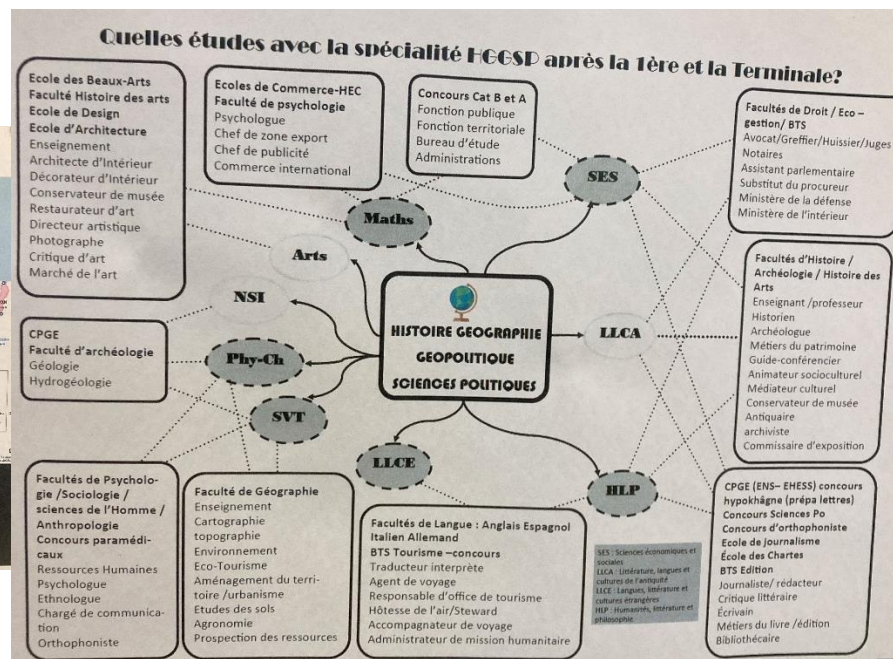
Quelles études avec la spécialité HGGSP après la 1ère et la Terminale?

Ecole des Beaux-Arts
Faculté Histoire des arts
Ecole de Design
Ecole d'Architecture
Enseignement
Architecte d'Intérieur
Décorateur d'Intérieur
Conservateur de musée
Restaurateur d'art
Directeur artistique
Photographe
Critique d'art
Marché de l'art

Ecoles de Commerce-HEC
Faculté de psychologie
Psychologue
Chef de zone export
Chef de publicité
Commerce international

Concours Cat B et A
Fonction publique
Fonction territoriale
Bureau d'étude
Administrations

Facultés de Droit / Eco – gestion/ BTS
Avocat/Greffier/Huissier/Juges
Notaires
Assistant parlementaire
Substitut du procureur
Ministère de la défense
Ministère de l'intérieur

SES

Maths

Arts

NSI

Phy-Ch

SVT

LLCA

LLCE

HLP

HISTOIRE GEOGRAPHIE
GEOPOLITIQUE
SCIENCES POLITIQUES

Facultés d'Histoire / Archéologie / Histoire des Arts
Enseignant /professeur
Historien
Archéologue
Métiers du patrimoine
Guide-conférencier
Animateur socioculturel
Médiateur culturel
Conservateur de musée
Antiquaire
archiviste
Commissaire d'exposition

CPGE
Faculté d'archéologie
Géologie
Hydrogéologie

Facultés de Psychologie /Sociologie / sciences de l'Homme / Anthropologie
Concours paramédicaux
Ressources Humaines
Psychologue
Ethnologue
Chargé de communication
Orthophoniste

Faculté de Géographie
Enseignement
Cartographie
topographie
Environnement
Eco-Tourisme
Aménagement du territoire /urbanisme
Etudes des sols
Agronomie
Prospection des ressources

Facultés de Langue : Anglais Espagnol Italien Allemand
BTS Tourisme –concours
Traducteur interprète
Agent de voyage
Responsable d'office de tourisme
Hôtesse de l'air/Steward
Accompagnateur de voyage
Administrateur de mission humanitaire

SES : Sciences économiques et sociales
LLCA : Littérature, langues et cultures de l'antiquité
LLCE : Langues, littérature et cultures étrangères
HLP : Humanités, littérature et philosophie

CPGE (ENS– EHESS) concours hypokhâgne (prépa lettres)
Concours Sciences Po
Concours d'orthophoniste
Ecole de journalisme
École des Chartes
BTS Edition
Journaliste/ rédacteur
Critique littéraire
Écrivain
Métiers du livre /édition
Bibliothécaire